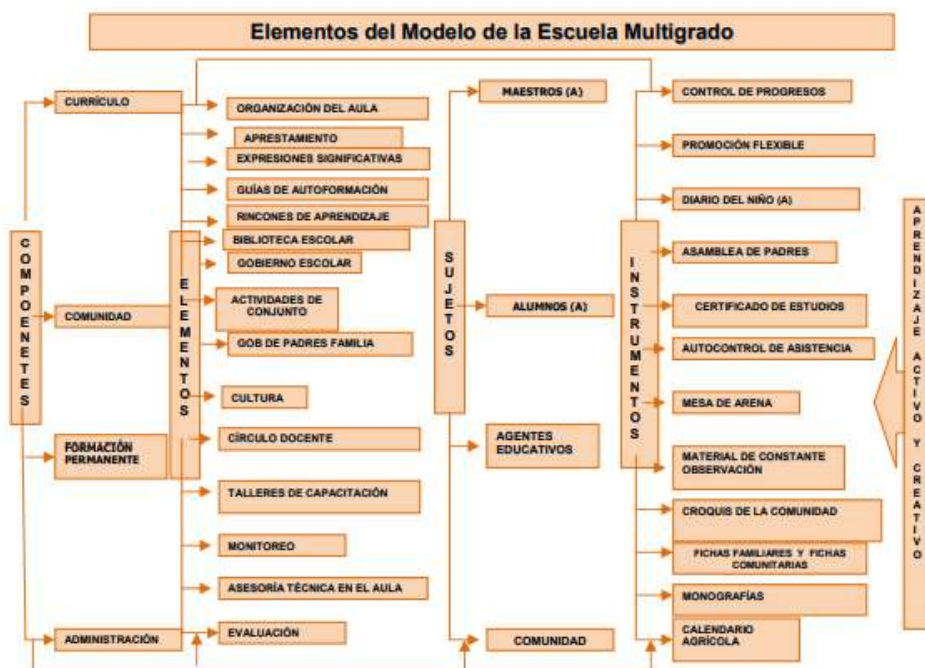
Elementos del Modelo de la Escuela Multigrado

COMPOENETES

CURRÍCULO

COMUNIDAD

FORMACIÓN PERMANENTE

ADMINISTRACIÓN

ELEMENTOS

ORGANIZACIÓN DEL AULA

APRESTAMIENTO

EXPRESIONES SIGNIFICATIVAS

GUÍAS DE AUTOFORMACIÓN

RINCONES DE APRENDIZAJE

BIBLIOTECA ESCOLAR

GOBIERNO ESCOLAR

ACTIVIDADES DE CONJUNTO

GOB DE PADRES FAMILIA

CULTURA

CÍRCULO DOCENTE

TALLERES DE CAPACITACIÓN

MONITOREO

ASESORÍA TÉCNICA EN EL AULA

EVALUACIÓN

SUJETOS

MAESTROS (A)

ALUMNOS (A)

AGENTES EDUCATIVOS

COMUNIDAD

INSTRUMENTOS

CONTROL DE PROGRESOS

PROMOCIÓN FLEXIBLE

DIARIO DEL NIÑO (A)

ASAMBLEA DE PADRES

CERTIFICADO DE ESTUDIOS

AUTOCONTROL DE ASISTENCIA

MESA DE ARENA

MATERIAL DE CONSTANTE OBSERVACIÓN

CROQUIS DE LA COMUNIDAD

FICHAS FAMILIARES Y FICHAS COMUNITARIAS

MONOGRAFÍAS

CALENDARIO AGRÍCOLA

APRENDIZAJE ACTIVO Y CREATIVO